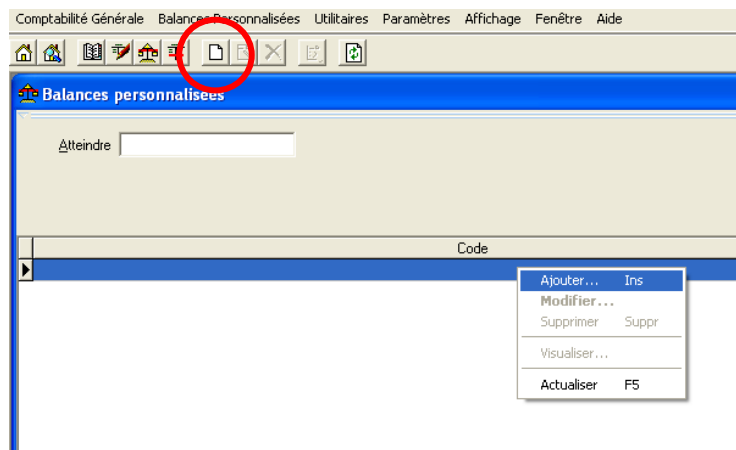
Comptabilité Générale Balances Personnalisées Utilitaires Paramètres Affichage Fenêtre Aide

Balances personnalisées

Atteindre

Code

Ajouter... Ins
Modifier...
Supprimer Suppr
Visualiser...
Actualiser F5